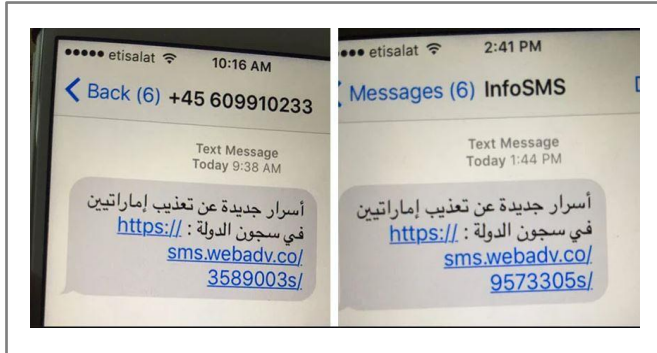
etisalat 10:16 AM

Back (6) +45 609910233

Text Message
Today 9:38 AM

أسرار جديدة عن تعذيب إماراتيين في سجون الدولة : https://sms.webadv.co/3589003s/

etisalat 2:41 PM

Messages (6) InfoSMS

Text Message
Today 1:44 PM

أسرار جديدة عن تعذيب إماراتيين في سجون الدولة : https://sms.webadv.co/9573305s/